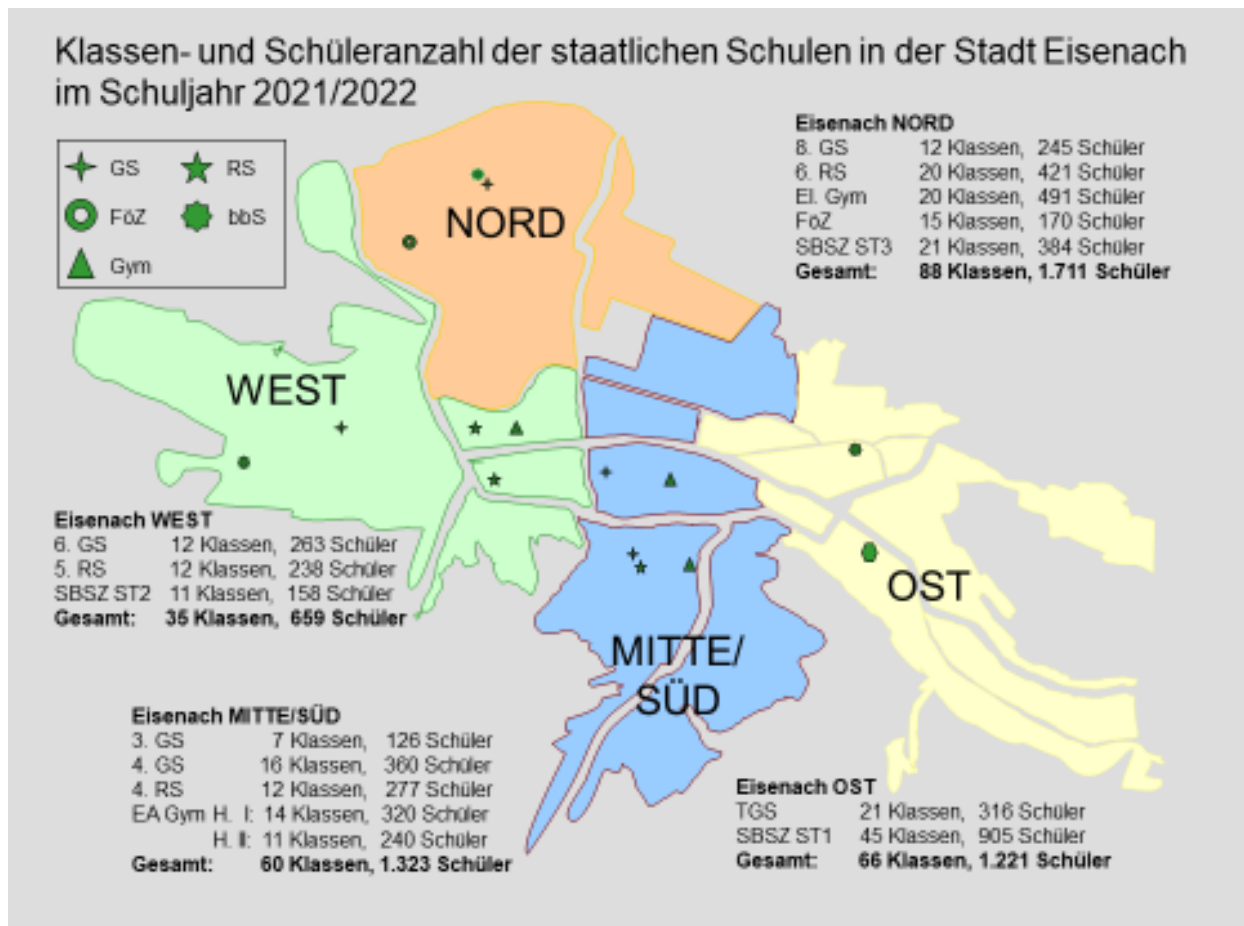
Klassen- und Schüleranzahl der staatlichen Schulen in der Stadt Eisenach im Schuljahr 2021/2022

GS
RS
FöZ
bbS
Gym

NORD

Eisenach NORD
8. GS 12 Klassen, 245 Schüler
6. RS 20 Klassen, 421 Schüler
El. Gym 20 Klassen, 491 Schüler
FöZ 15 Klassen, 170 Schüler
SBSZ ST3 21 Klassen, 384 Schüler
**Gesamt: 88 Klassen, 1.711 Schüler**

WEST

Eisenach WEST
6. GS 12 Klassen, 263 Schüler
5. RS 12 Klassen, 238 Schüler
SBSZ ST2 11 Klassen, 158 Schüler
**Gesamt: 35 Klassen, 659 Schüler**

OST

MITTE/ SÜD

Eisenach MITTE/SÜD
3. GS 7 Klassen, 126 Schüler
4. GS 16 Klassen, 360 Schüler
4. RS 12 Klassen, 277 Schüler
EA Gym H. I: 14 Klassen, 320 Schüler
H. II: 11 Klassen, 240 Schüler
**Gesamt: 60 Klassen, 1.323 Schüler**

Eisenach OST
TGS 21 Klassen, 316 Schüler
SBSZ ST1 45 Klassen, 905 Schüler
**Gesamt: 66 Klassen, 1.221 Schüler**